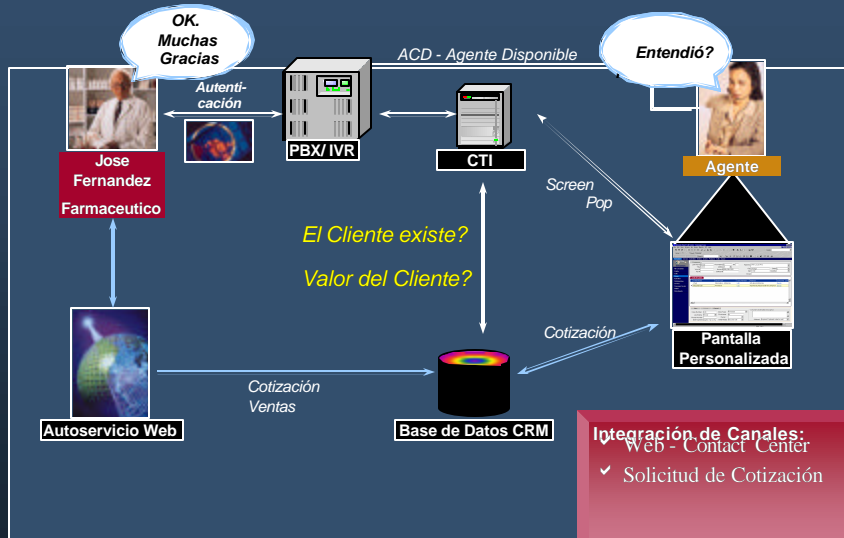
OK. Muchas Gracias

ACD - Agente Disponible

Entendió?

Autenticación

PBX/ IVR

CTI

Jose Fernandez Farmaceutico

Agente

Screen Pop

El Cliente existe?

Valor del Cliente?

Pantalla Personalizada

Cotización

Cotización Ventas

Autoservicio Web

Base de Datos CRM

Integración de Canales:
Web - Contact Center
Solicitud de Cotización